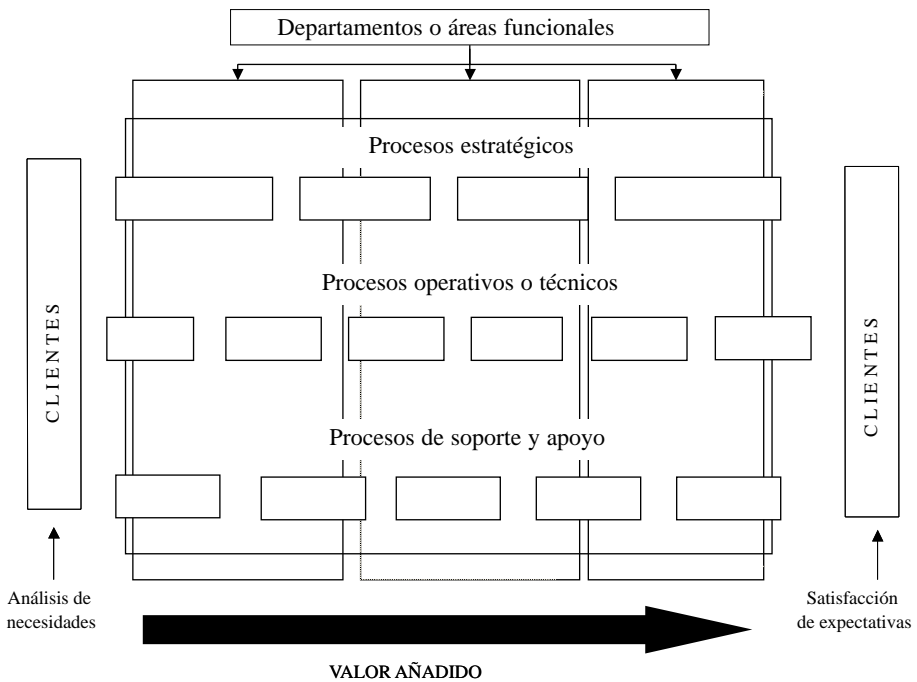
Departamentos o áreas funcionales

Procesos estratégicos

Procesos operativos o técnicos

Procesos de soporte y apoyo

CLIENTES

CLIENTES

Análisis de necesidades

Satisfacción de expectativas

VALOR AÑADIDO